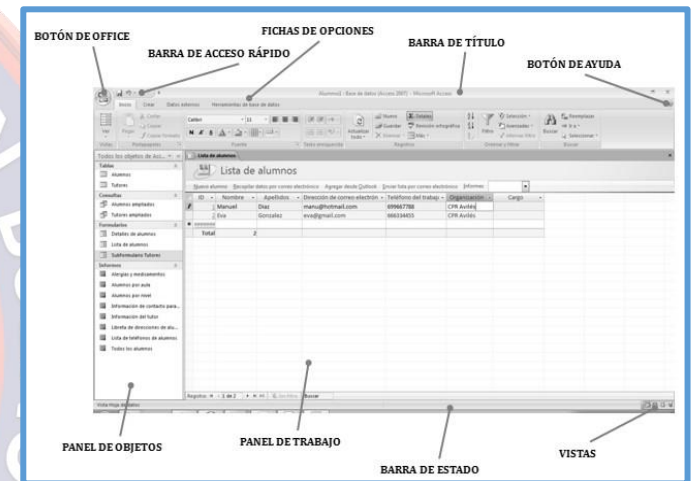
BOTÓN DE OFFICE

FICHAS DE OPCIONES

BARRA DE ACCESO RÁPIDO

BARRA DE TÍTULO

BOTÓN DE AYUDA

Alumnos1 : Base de datos (Access 2007) - Microsoft Access

Inicio Crear Datos externos Herramientas de base de datos

Ver Pegar Calibri 11 Actualizar todo Nuevo Guardar Eliminar Totales Revisión ortográfica Más Filtro Selección Avanzadas Buscar Reemplazar Ir a Seleccionar

Vistas Portapapeles Fuente Texto enriquecido Registros Ordenar y filtrar Buscar

Todos los objetos de Acc...

Tablas

Alumnos

Tutores

Consultas

Alumnos ampliados

Tutores ampliados

Formularios

Detalles de alumnos

Lista de alumnos

Subformulario Tutores

Informes

Alergias y medicamentos

Alumnos por aula

Alumnos por nivel

Información de contacto para...

Información del tutor

Libreta de direcciones de alu...

Lista de teléfonos de alumnos

Todos los alumnos

Lista de alumnos

Lista de alumnos

Nuevo alumno Recopilar datos por correo electrónico Agregar desde Outlook Enviar lista por correo electrónico Informes

| ID | Nombre | Apellidos | Dirección de correo electrón | Teléfono del trabajo | Organización | Cargo |
|---|---|---|---|---|---|---|
| 1 | Manuel | Díaz | manu@hotmail.com | 699667788 | CPR Avilés | |
| 2 | Eva | González | eva@gmail.com | 666334455 | CPR Avilés | |
| Total | 2 | | | | | |

Registro: 1 de 2 Sin filtro Buscar

Vista Hoja de datos

PANEL DE OBJETOS

PANEL DE TRABAJO

BARRA DE ESTADO

VISTAS